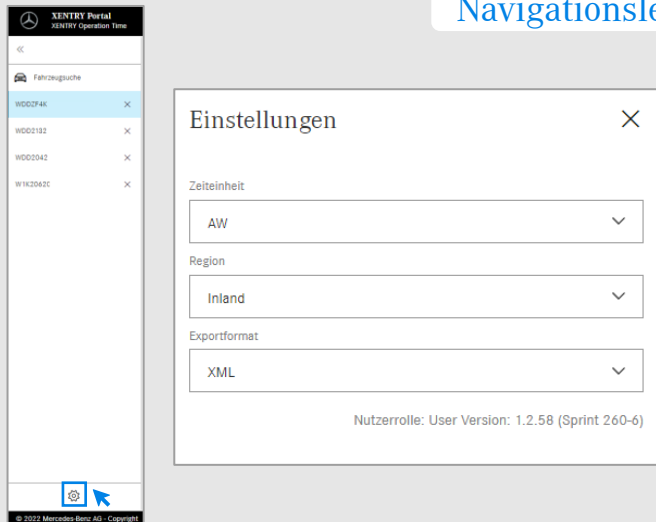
XENTRY Portal
XENTRY Operation Time

«

Fahrzeugsuche

WDDZF4K ×

WDD2132 ×

WDD2042 ×

W1K2062C ×

© 2022 Mercedes-Benz AG - Copyright

Navigationsle

Einstellungen ×

Zeiteinheit

AW

Region

Inland

Exportformat

XML

Nutzerrolle: User Version: 1.2.58 (Sprint 260-6)